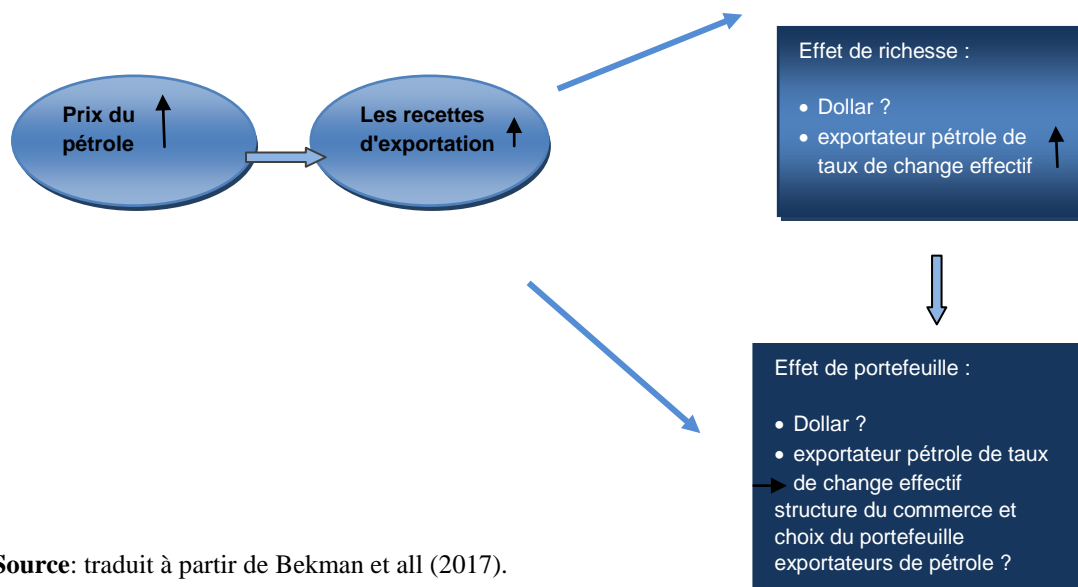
Prix du pétrole

Les recettes d'exportation

Effet de richesse :

- Dollar ?
- exportateur pétrole de taux de change effectif

Effet de portefeuille :

- Dollar ?
- exportateur pétrole de taux de change effectif

structure du commerce et choix du portefeuille exportateurs de pétrole ?

**Source**: traduit à partir de Bekman et all (2017).